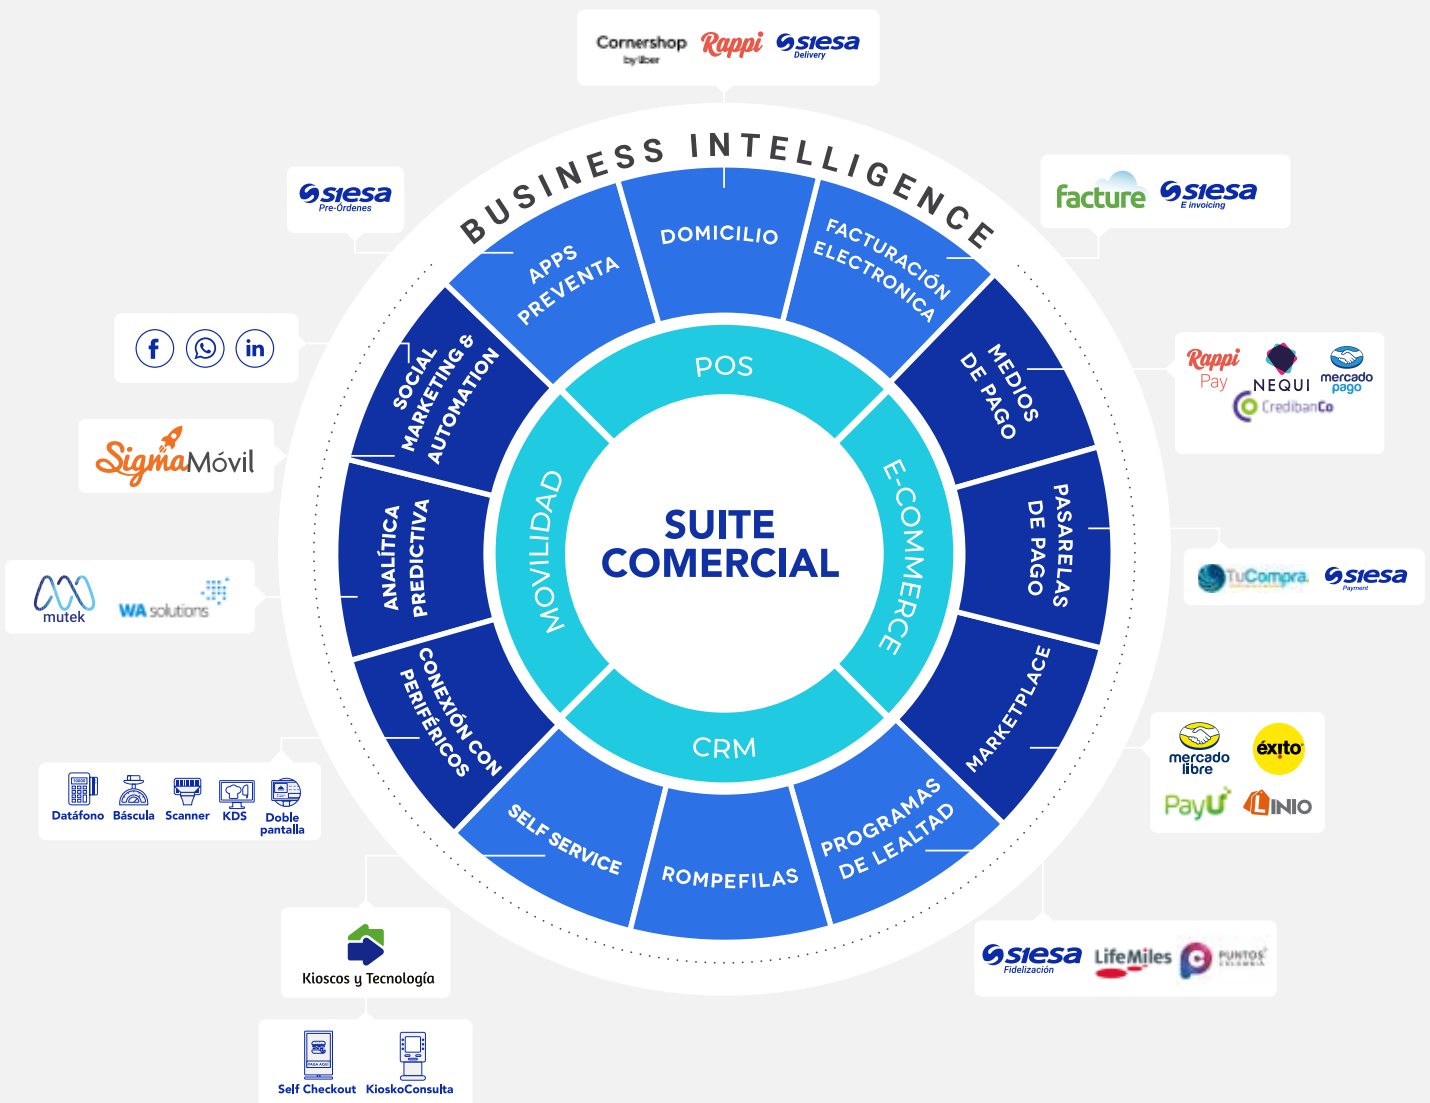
Cornershop by Uber Rappi siesa Delivery

BUSINESS INTELLIGENCE

siesa Pre-Órdenes

facture siesa E invoicing

APPS PREVENTA

DOMICILIO

FACTURACIÓN ELECTRÓNICA

SOCIAL MARKETING & AUTOMATION

MEDIOS DE PAGO

Rappi Pay NEQUI mercado pago CredibanCo

SigmaMóvil

POS

MOVILIDAD

SUITE COMERCIAL

E-COMMERCE

ANALÍTICA PREDICTIVA

PASARELAS DE PAGO

mutek WA solutions

TuCompra siesa Payment

CRM

CONEXIÓN CON PERIFÉRICOS

MARKETPLACE

mercado libre éxito PayU LINIO

Datáfono Báscula Scanner KDS Doble pantalla

SELF SERVICE

ROMPEFILAS

PROGRAMAS DE LEALTAD

Kioscos y Tecnología

siesa Fidelización LifeMiles PUNTOS COLOMBIA

Self Checkout KioskoConsulta